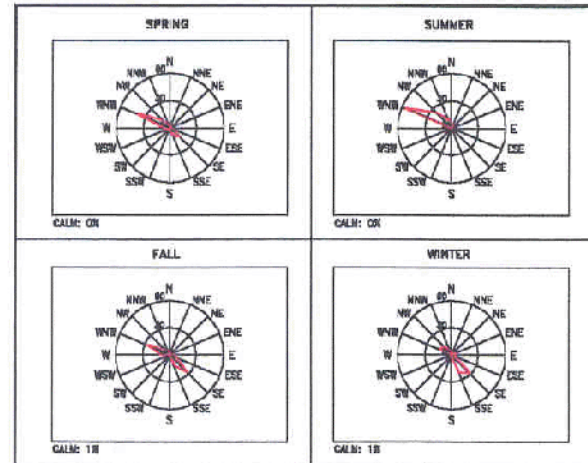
SPRING

N
NNE
NE
ENE
E
ESE
SE
SSE
S
SSW
SW
WSW
W
WNW
NW
NNW
60
30

CALM: 0%

SUMMER

N
NNE
NE
ENE
E
ESE
SE
SSE
S
SSW
SW
WSW
W
WNW
NW
NNW

CALM: 0%

FALL

N
NNE
NE
ENE
E
ESE
SE
SSE
S
SSW
SW
WSW
W
WNW
NW
NNW
60
30

CALM: 1%

WINTER

N
NNE
NE
ENE
E
ESE
SE
SSE
S
SSW
SW
WSW
W
WNW
NW
NNW
60

CALM: 1%